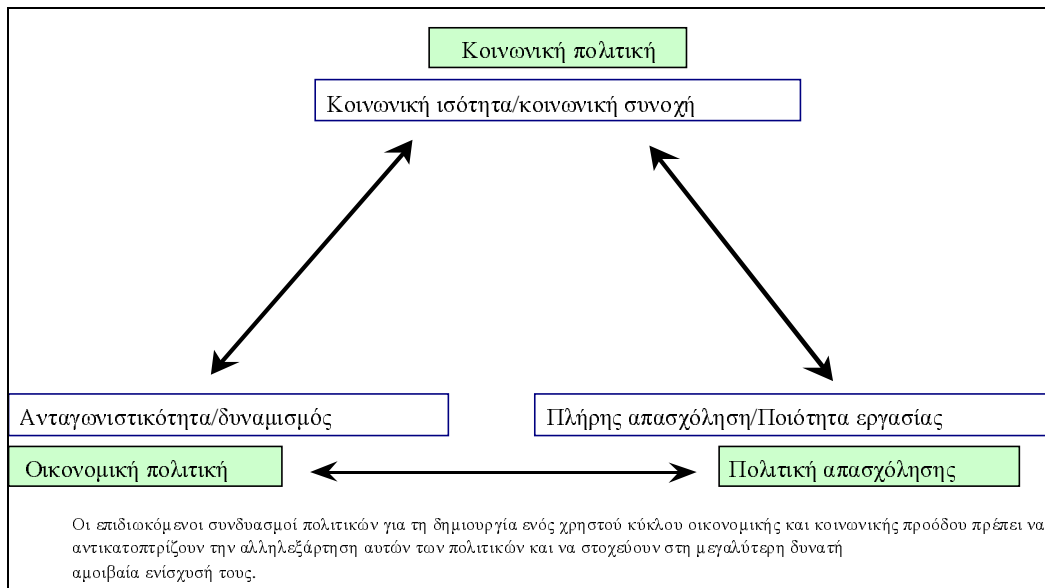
Κοινωνική πολιτική

Κοινωνική ισότητα/κοινωνική συνοχή

Ανταγωνιστικότητα/δυναμισμός

Οικονομική πολιτική

Πλήρης απασχόληση/Ποιότητα εργασίας

Πολιτική απασχόλησης

Οι επιδιωκόμενοι συνδυασμοί πολιτικών για τη δημιουργία ενός χρηστού κύκλου οικονομικής και κοινωνικής προόδου πρέπει να αντικατοπτρίζουν την αλληλεξάρτηση αυτών των πολιτικών και να στοχεύουν στη μεγαλύτερη δυνατή αμοιβαία ενίσχυσή τους.